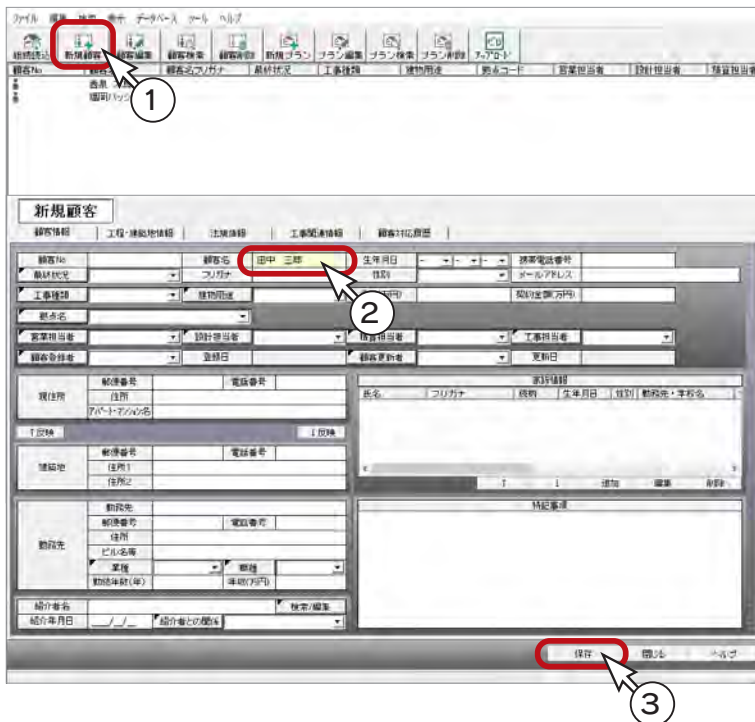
ファイル 編集 検索 表示 データベース ツール ヘルプ

物件読込 新規顧客 顧客編集 顧客検索 顧客削除 新規プラン プラン編集 プラン検索 プラン削除 アップロード

| 顧客No | 顧客名 | 顧客名フリガナ | 最終状況 | 工事種類 | 建物用途 | 郵便コード | 営業担当者 | 設計担当者 | 積算担当者 |
|---|---|---|---|---|---|---|---|---|---|
| | 西島 | | | | | | | | |
| | 福岡パッシ | | | | | | | | |

①

新規顧客

顧客情報 | 工程・建築地情報 | 法規情報 | 工事関連情報 | 顧客対応履歴

顧客No 顧客名 田中 三郎 生年月日 携帯電話番号
最終状況 フリガナ 性別 メールアドレス
工事種類 建物用途 予算(万円) 契約金額(万円)
顧客名
営業担当者 設計担当者 積算担当者 工事担当者
顧客登録者 登録日 顧客更新者 更新日

②

現住所 郵便番号 電話番号 住所 アパート・マンション名
↑反映 ↓反映
建築地 郵便番号 電話番号 住所1 住所2

家族情報
氏名 フリガナ 続柄 生年月日 性別 勤務先・学校名
↑ ↓ 追加 編集 削除

勤務先 勤務先 郵便番号 電話番号 住所 ビル名等 業種 職種 勤続年数(年) 年収(万円)

特記事項

紹介者名 検索/編集
紹介年月日 __/__/__ 紹介者との関係

保存 閉じる ヘルプ

③